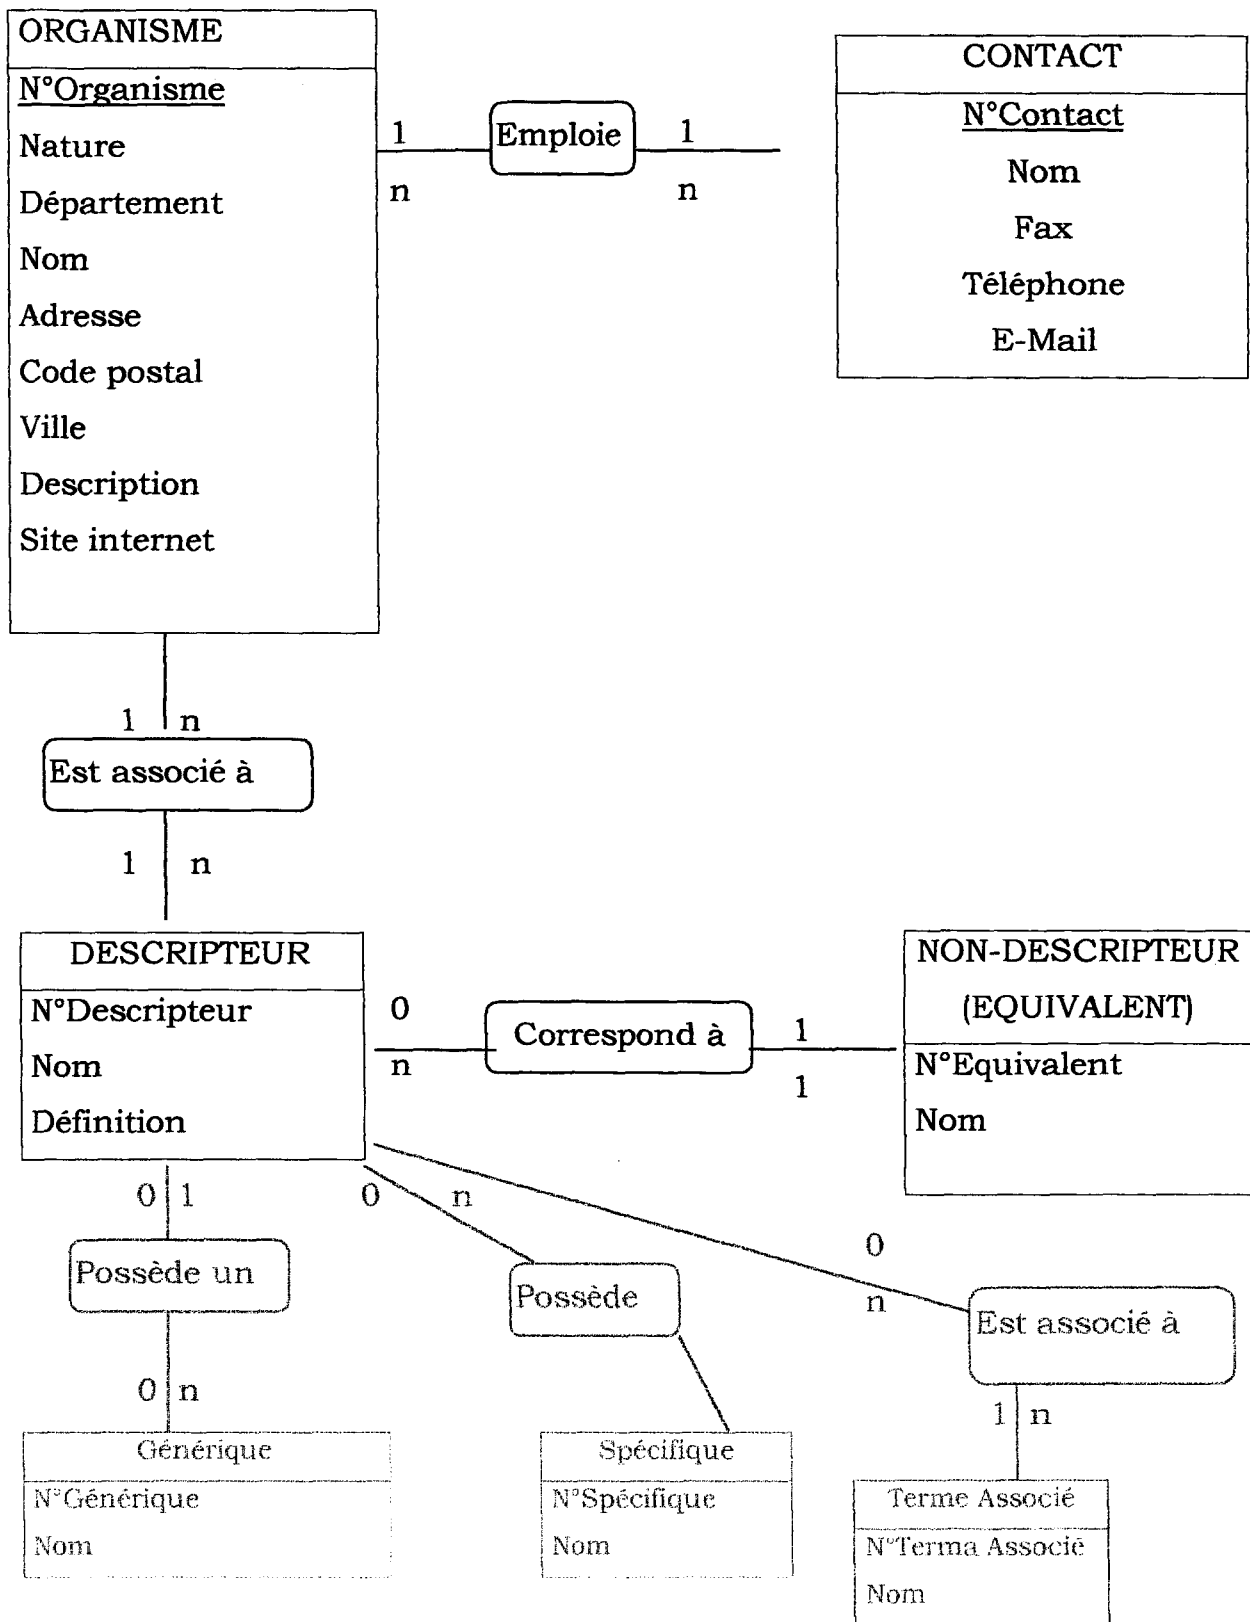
ORGANISME
N°Organisme
Nature
Département
Nom
Adresse
Code postal
Ville
Description
Site internet

1
n
Emploie
1
n

CONTACT
N°Contact
Nom
Fax
Téléphone
E-Mail

1 n
Est associé à
1 n

DESCRIPTEUR
N°Descripteur
Nom
Définition

0
n
Correspond à
1
1

NON-DESCRIPTEUR (EQUIVALENT)
N°Equivalent
Nom

0 1
Possède un
0 n

0 n
Possède

0
n
Est associé à
1 n

Générique
N°Générique
Nom

Spécifique
N°Spécifique
Nom

Terme Associé
N°Terma Associé
Nom